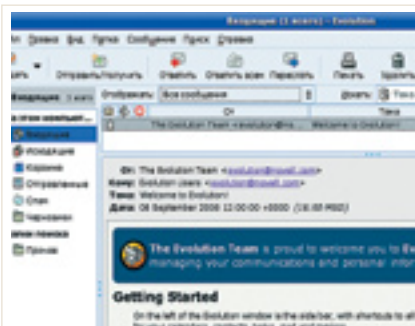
Входящие (1 всего) - Evolution

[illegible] Правка Вид Папка Сообщение Поиск Справка

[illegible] Отправить/получить Ответить Ответить всем Переслать Печать Удалить

Входящие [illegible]

Отображать: Все сообщения

Искать: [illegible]

От

The Evolution Team <evolution@n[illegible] Welcome to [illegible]

Входящие
Исходящие
Корзина
Отправленные
Спам
Черновики
Прочие

От: The Evolution Team <evolution@novell.com>
Кому: Evolution Users <evolution@novell.com>
Тема: Welcome to Evolution!
Дата: 06 September 2006 12:00:00 +0000 (16:00 MSD)

The Evolution Team is proud to welcome you to Ev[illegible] managing your communications and personal infor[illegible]

Getting Started

On the left of the Evolution window is the side bar, with shortcuts to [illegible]